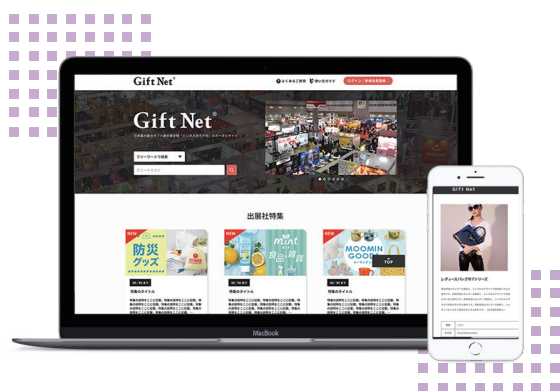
Gift Net®

よくあるご質問

初めての方へ

ログイン / 新規会員登録

Gift Net®

日本最大級のギフト展示会「ビジネスガイド社」のポータルサイト

フリーワードで検索

出展社特集

NEW
防災グッズ

特集のタイトル

NEW
mint

特集のタイトル

NEW
MOOMIN GOODS

TOP

特集のタイトル

MacBook

GIFT NET

NEW

レディースバッグMYシリーズ